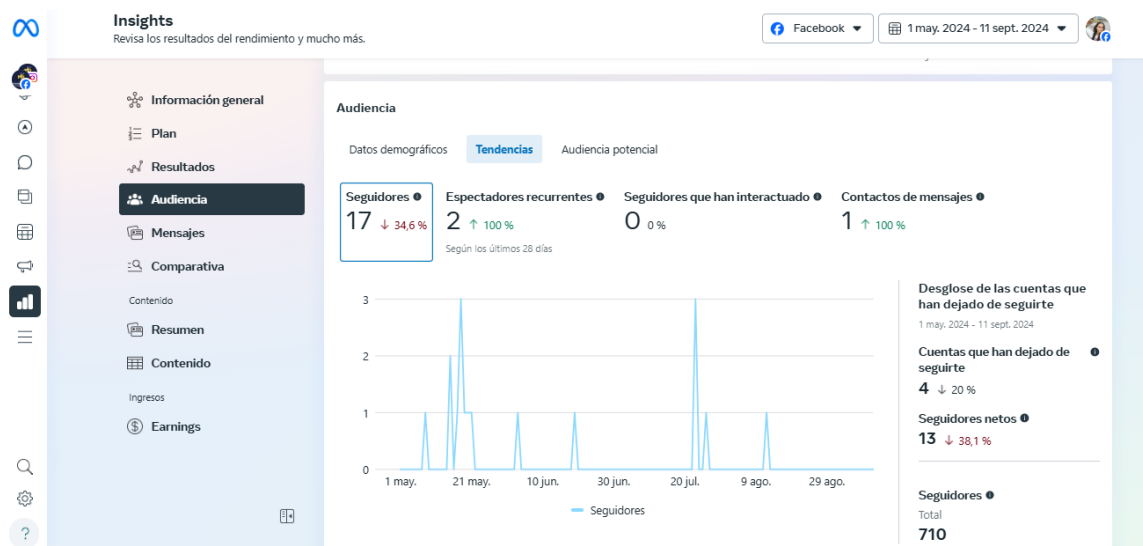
Insights
Revisa los resultados del rendimiento y mucho más.

Facebook
1 may. 2024 - 11 sept. 2024

Información general
Plan
Resultados
Audiencia
Mensajes
Comparativa
Contenido
Resumen
Contenido
Ingresos
Earnings

Audiencia

Datos demográficos
Tendencias
Audiencia potencial

Seguidores
17 ↓ 34,6 %

Espectadores recurrentes
2 ↑ 100 %
Según los últimos 28 días

Seguidores que han interactuado
0 0 %

Contactos de mensajes
1 ↑ 100 %

3
2
1
0
1 may.
21 may.
10 jun.
30 jun.
20 jul.
9 ago.
29 ago.

Seguidores

Desglose de las cuentas que han dejado de seguirte
1 may. 2024 - 11 sept. 2024

Cuentas que han dejado de seguirte
4 ↓ 20 %

Seguidores netos
13 ↓ 38,1 %

Seguidores
Total
710